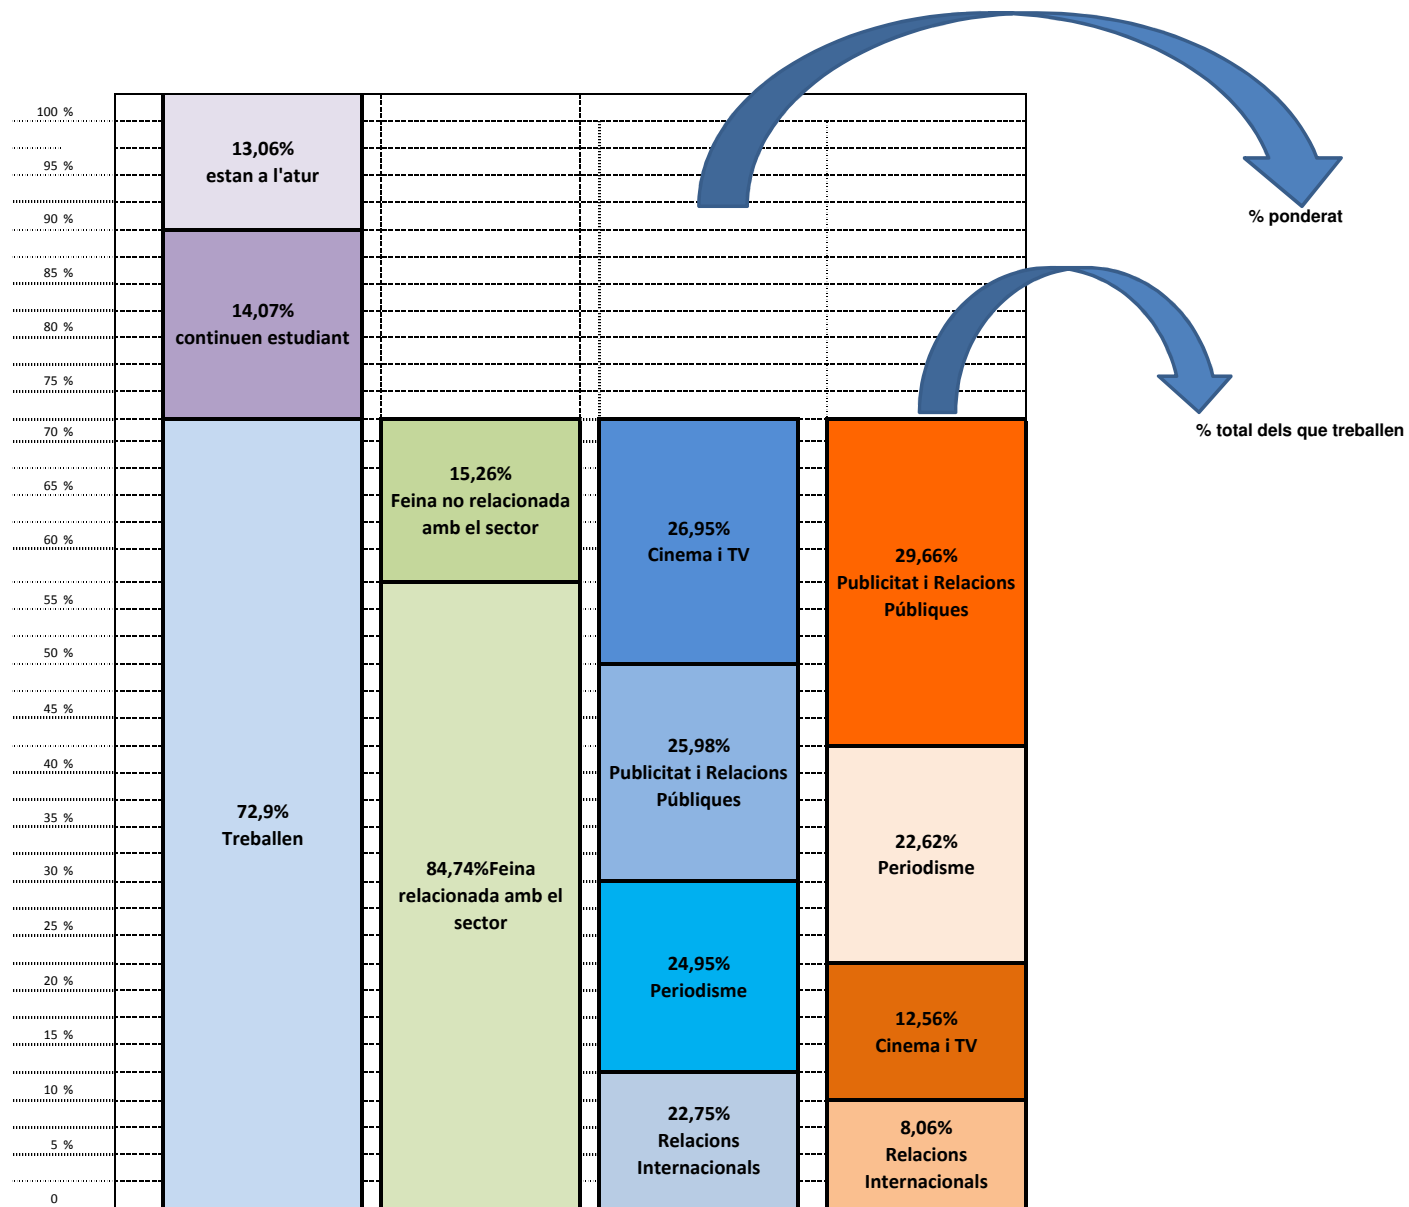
100 %
95 %
90 %
85 %
80 %
75 %
70 %
65 %
60 %
55 %
50 %
45 %
40 %
35 %
30 %
25 %
20 %
15 %
10 %
5 %
0

13,06%
estan a l'atur

14,07%
continuen estudiant

72,9%
Treballen

15,26%
Feina no relacionada amb el sector

84,74%Feina relacionada amb el sector

26,95%
Cinema i TV

25,98%
Publicitat i Relacions Públiques

24,95%
Periodisme

22,75%
Relacions Internacionals

29,66%
Publicitat i Relacions Públiques

22,62%
Periodisme

12,56%
Cinema i TV

8,06%
Relacions Internacionals

% ponderat

% total dels que treballen